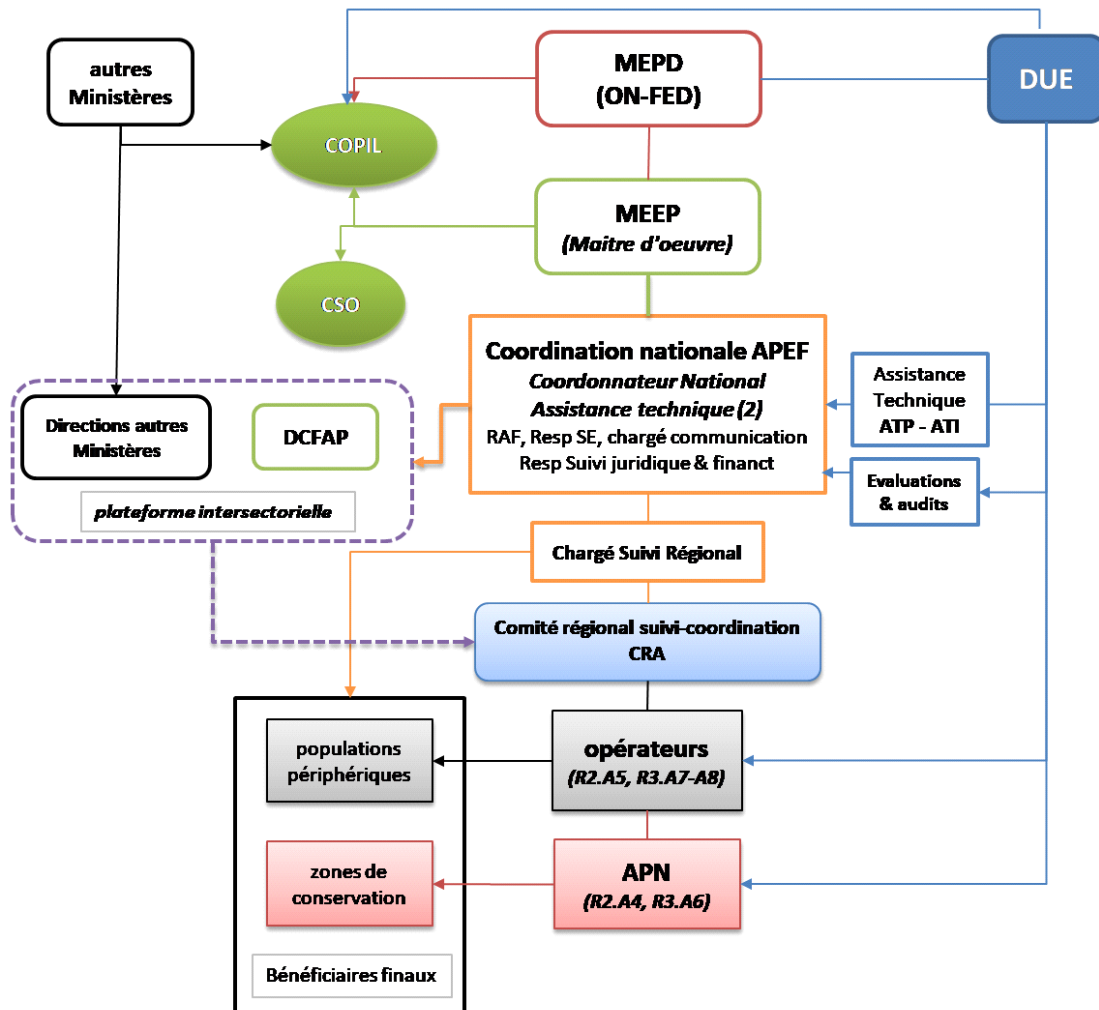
autres Ministères

MEPD (ON-FED)

DUE

COPIL

MEEP
*(Maitre d'oeuvre)*

CSO

Coordination nationale APEF
*Coordonnateur National*
*Assistance technique (2)*
RAF, Resp SE, chargé communication
Resp Suivi juridique & financt

Assistance Technique ATP - ATI

Evaluations & audits

Directions autres Ministères

DCFAP

*plateforme intersectorielle*

Chargé Suivi Régional

Comité régional suivi-coordination CRA

populations périphériques

opérateurs
*(R2.A5, R3.A7-A8)*

zones de conservation

APN
*(R2.A4, R3.A6)*

Bénéficiaires finaux